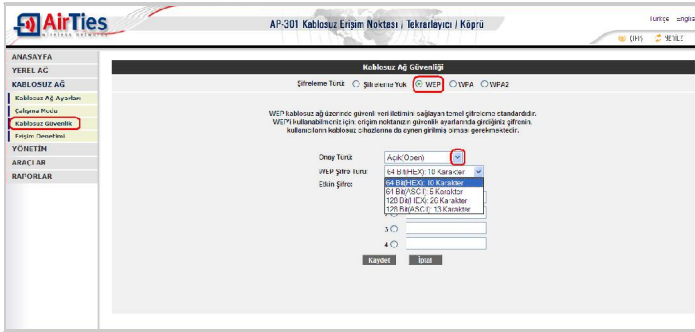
AirTies
wireless networks

AP-301 Kablosuz Erişim Noktası | Tekrarlayıcı | Köprü

Türkçe English

ÇIKIŞ YENILE

ANASAYFA
YEREL AĞ
KABLOSUZ AĞ
Kablosuz Ağ Ayarları
Çalışma Modu
Kablosuz Güvenlik
Erişim Denetimi
YÖNETİM
ARAÇLAR
RAPORLAR

Kablosuz Ağ Güvenliği

Şifreleme Türü: Şifreleme Yok WEP WPA WPA2

WEP kablosuz ağ üzerinde güvenli veri iletimini sağlayan temel şifreleme standardıdır. WEP'i kullanabilmeniz için; erişim noktanızın güvenlik ayarlarında girdiğiniz şifrenin, kullanacağınız kablosuz cihazlarına da aynen girilmiş olması gerekmektedir.

Onay Türü: Açık(Open)
WEP Şifre Türü: 64 Bit(HEX): 10 Karakter
Etkin Şifre:
64 Bit(HEX): 10 Karakter
64 Bit(ASCII): 5 Karakter
128 Bit(HEX): 26 Karakter
128 Bit(ASCII): 13 Karakter

3
4

Kaydet İptal